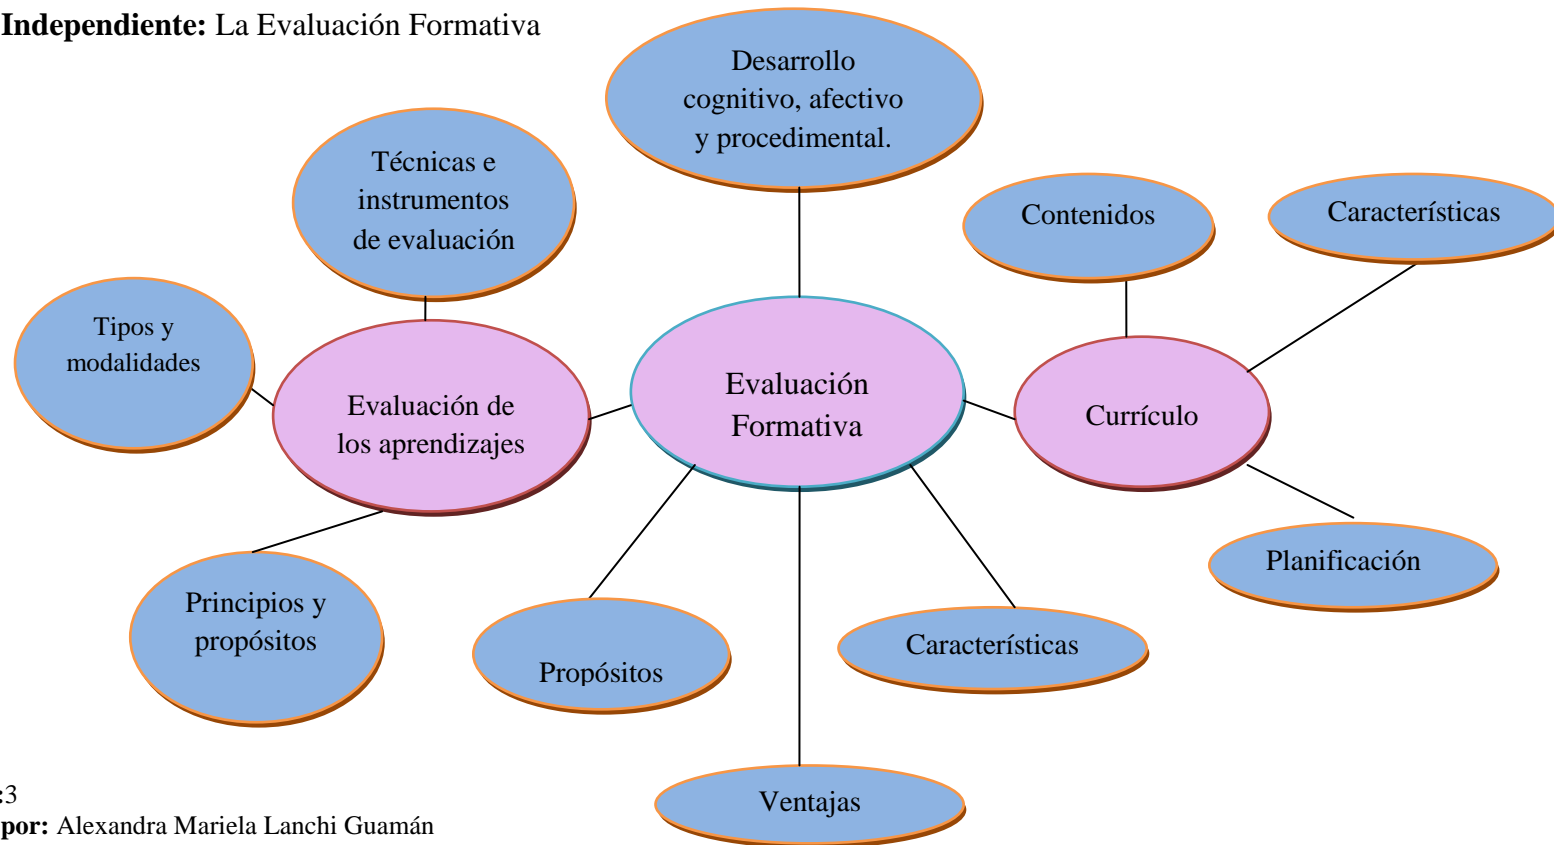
**Independiente:** La Evaluación Formativa

Desarrollo cognitivo, afectivo y procedimental.

Técnicas e instrumentos de evaluación

Contenidos

Características

Tipos y modalidades

Evaluación de los aprendizajes

Evaluación Formativa

Currículo

Planificación

Principios y propósitos

Propósitos

Características

Ventajas

:3
**por:** Alexandra Mariela Lanchi Guamán